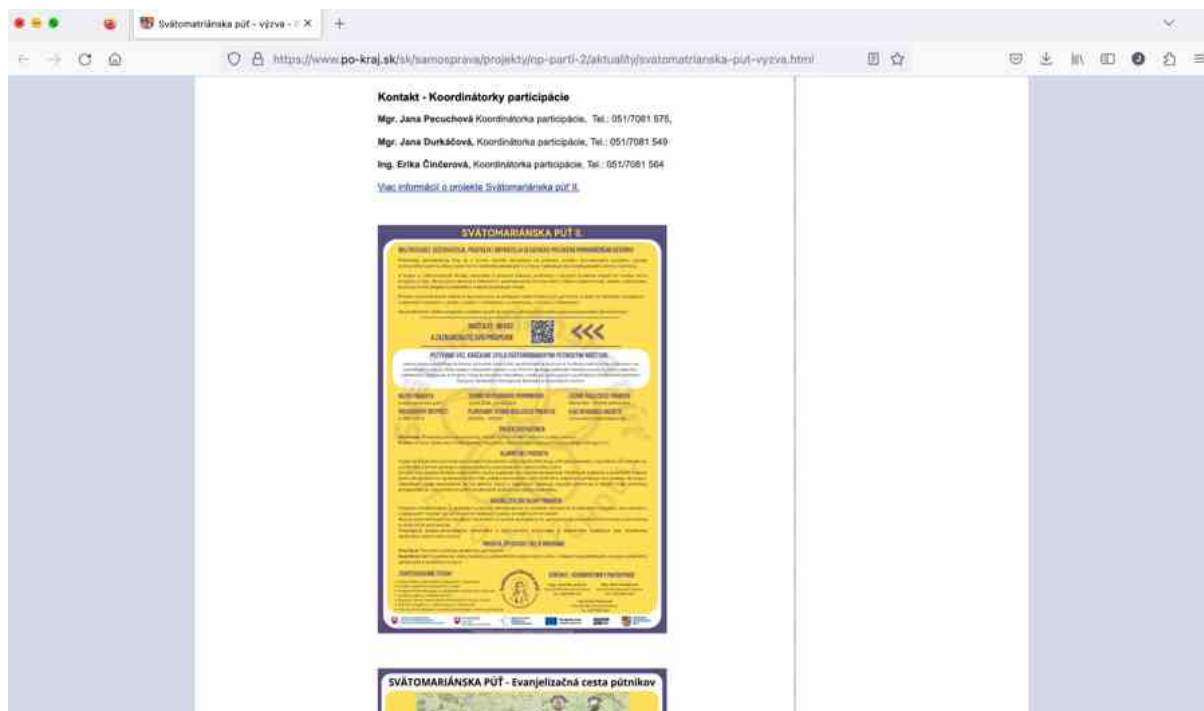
Svätomariánska púť - výzva - X +

https://www.po-kraj.sk/sk/samosprava/projekty/np-parti-2/aktuality/svatomarianska-put-vyzva.html

Kontakt - Koordinátorky participácie

Mgr. Jana Pecuchová Koordinátorka participácie, Tel.: 051/7081 575,

Mgr. Jana Durkáčová, Koordinátorka participácie, Tel.: 051/7081 549

Ing. Erika Činčerová, Koordinátorka participácie, Tel.: 051/7081 564

Viac informácií o projekte Svätomariánska púť II.

SVÄTOMARIÁNSKA PÚŤ II.

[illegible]

SVÄTOMARIÁNSKA PÚŤ - Evanjelizačná cesta pútnikov